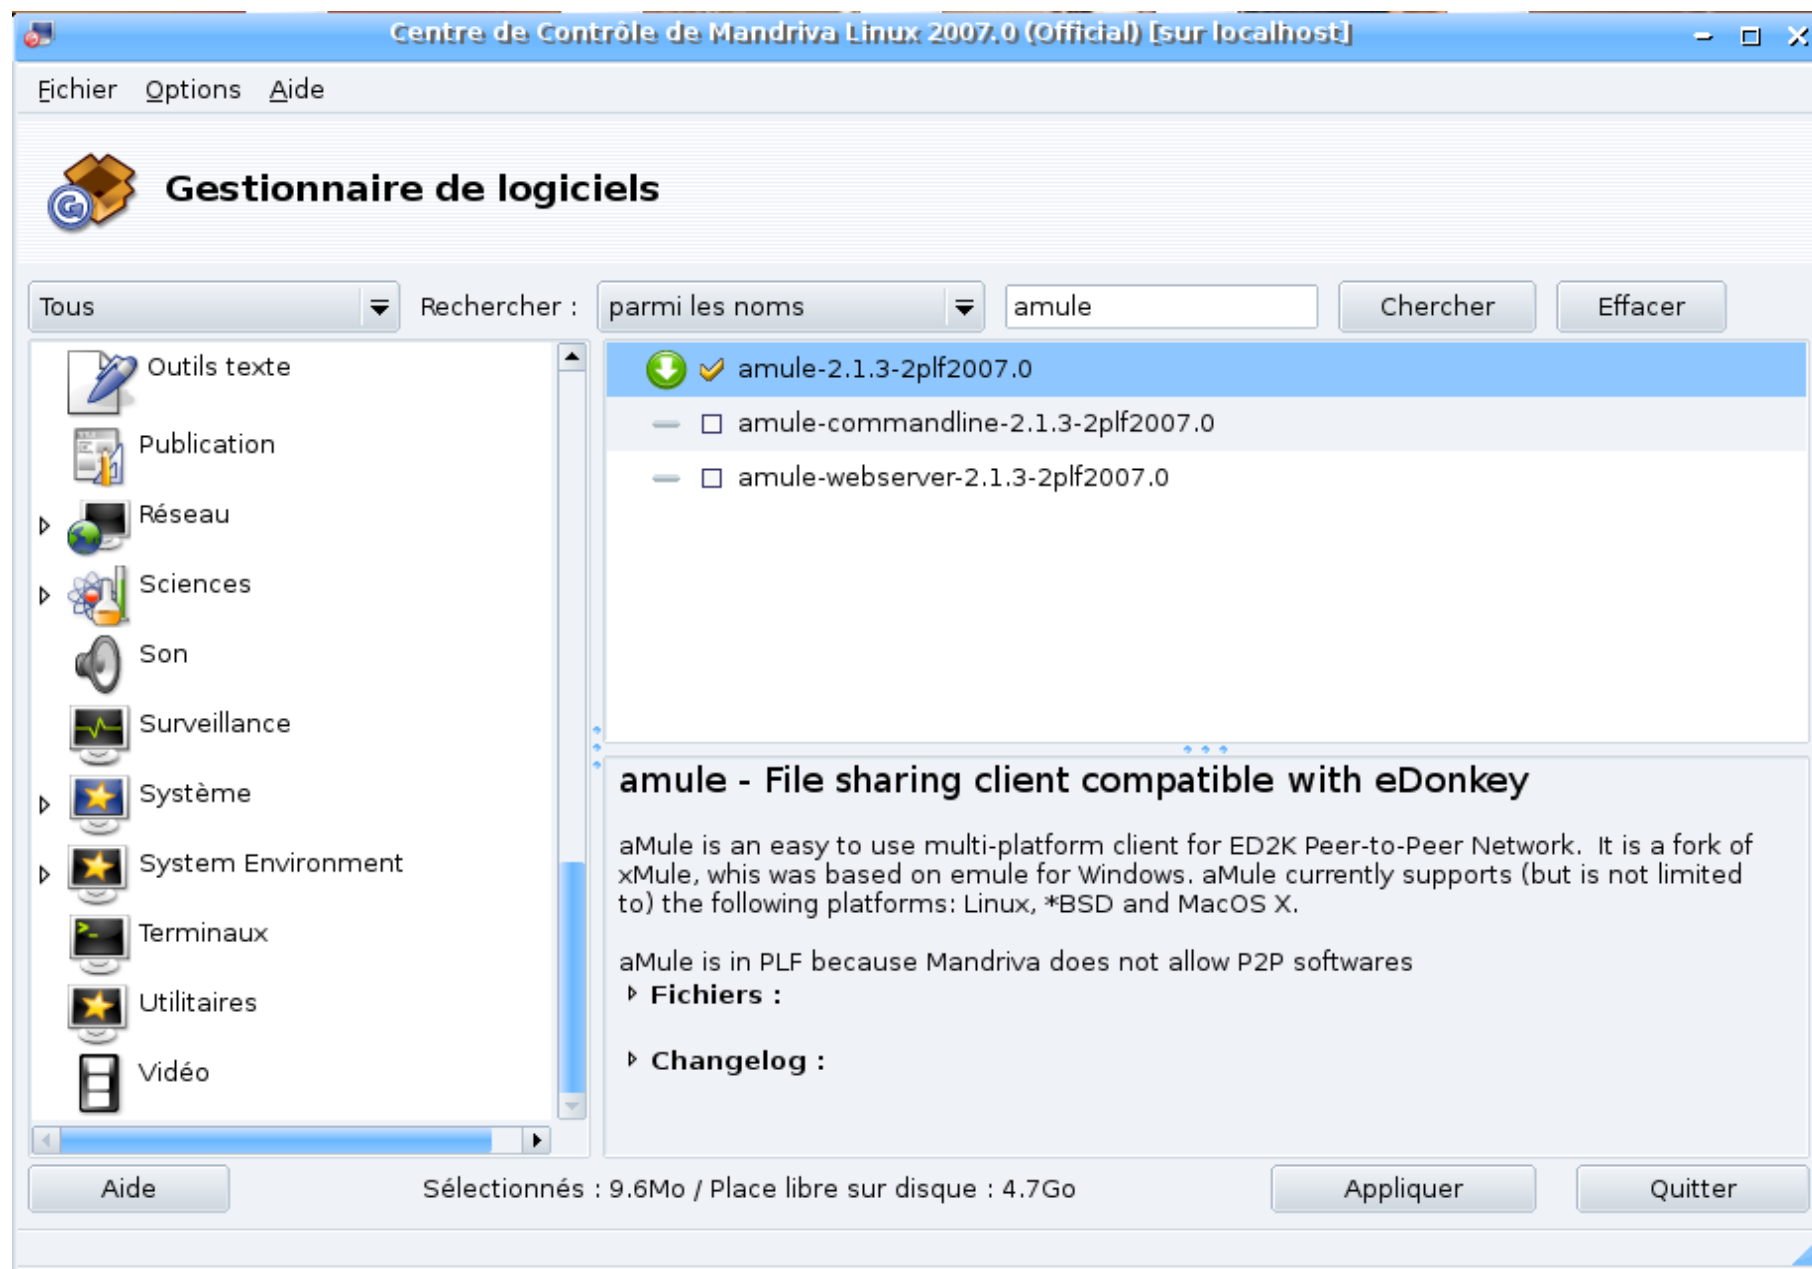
Centre de Contrôle de Mandriva Linux 2007.0 (Official) [sur localhost]

Fichier Options Aide

Gestionnaire de logiciels

Tous

Rechercher :

parmi les noms

amule

Chercher

Effacer

Outils texte
Publication
Réseau
Sciences
Son
Surveillance
Système
System Environment
Terminaux
Utilitaires
Vidéo

amule-2.1.3-2plf2007.0
amule-commandline-2.1.3-2plf2007.0
amule-webserver-2.1.3-2plf2007.0

amule - File sharing client compatible with eDonkey

aMule is an easy to use multi-platform client for ED2K Peer-to-Peer Network. It is a fork of xMule, whis was based on emule for Windows. aMule currently supports (but is not limited to) the following platforms: Linux, *BSD and MacOS X.

aMule is in PLF because Mandriva does not allow P2P softwares

Fichiers :

Changelog :

Aide

Sélectionnés : 9.6Mo / Place libre sur disque : 4.7Go

Appliquer

Quitter